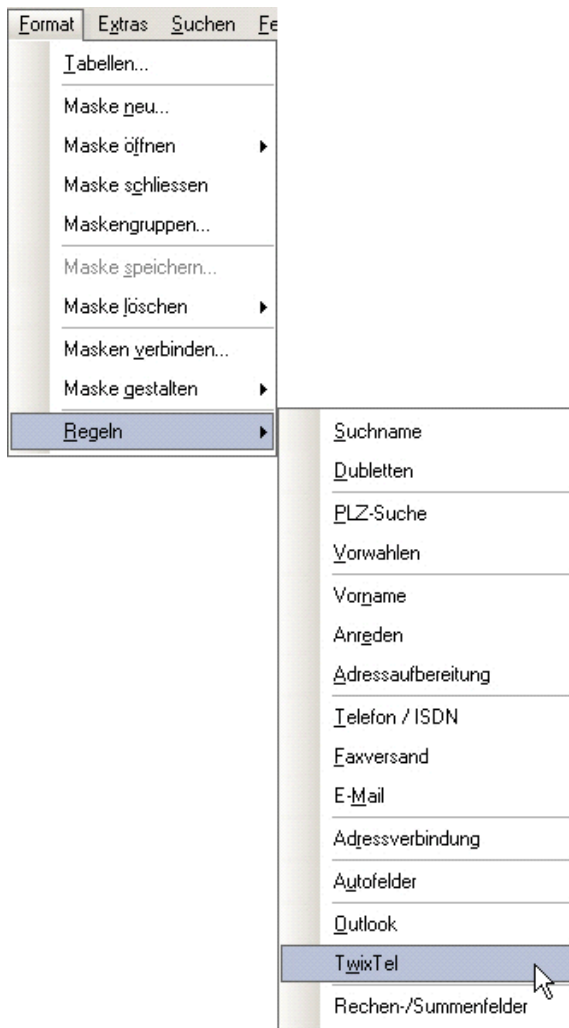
Format Extras Suchen Fe

Tabellen...
Maske neu...
Maske öffnen
Maske schliessen
Maskengruppen...
Maske speichern...
Maske löschen
Masken verbinden...
Maske gestalten
Regeln

Suchname
Dubletten
PLZ-Suche
Vorwahlen
Vorname
Anreden
Adressaufbereitung
Telefon / ISDN
Faxversand
E-Mail
Adressverbindung
Autofelder
Outlook
TwixTel
Rechen-/Summenfelder